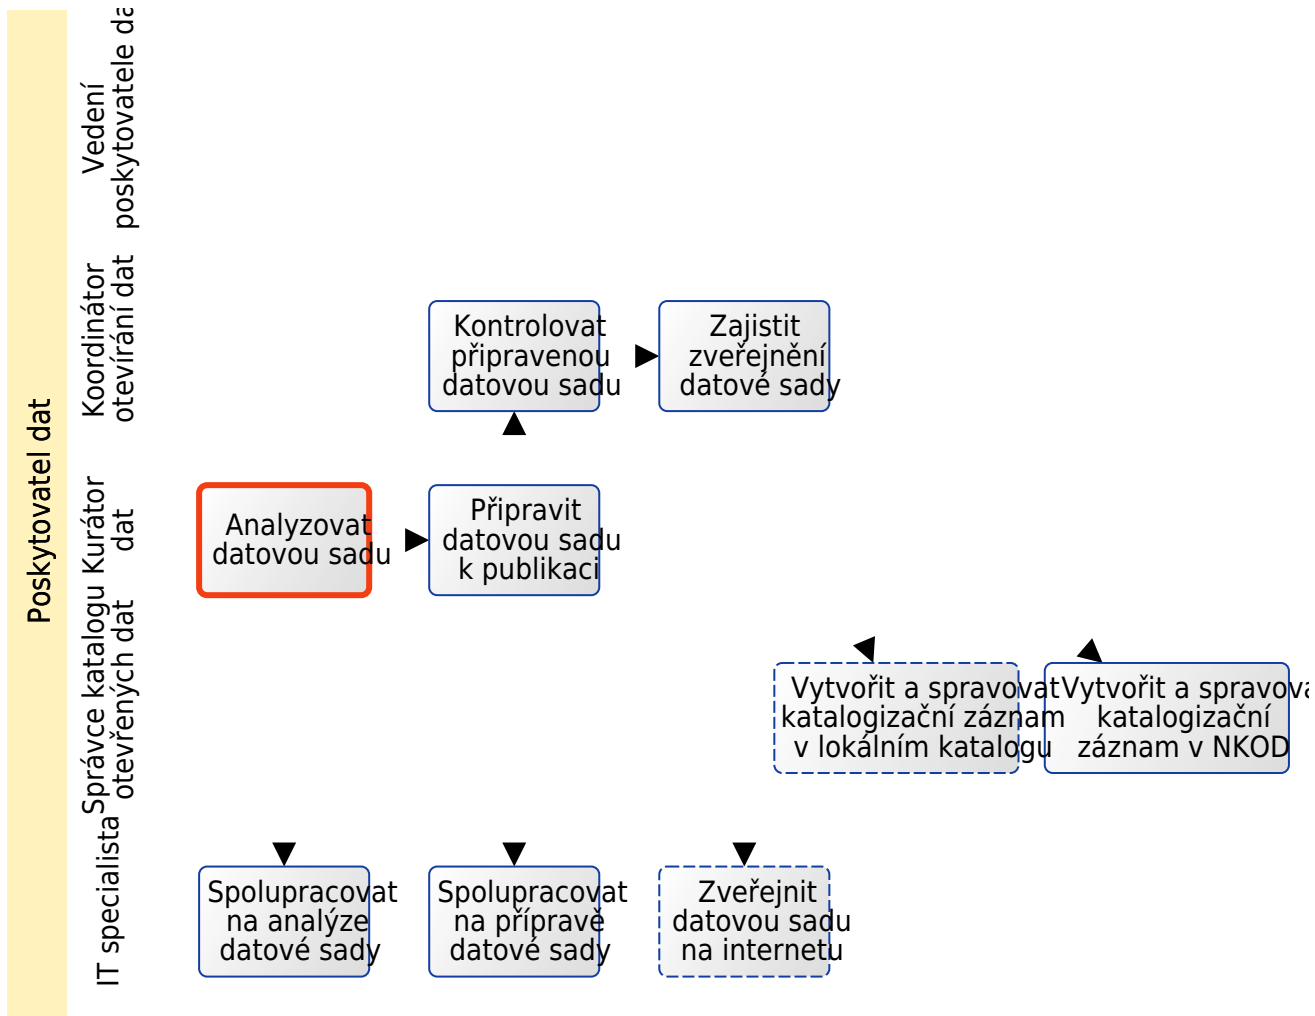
Poskytovatel dat

Vedení poskytovatele da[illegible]

Koordinátor otevírání dat

Kurátor dat

Správce katalogu otevřených dat

IT specialista

Kontrolovat připravenou datovou sadu

Zajistit zveřejnění datové sady

Analyzovat datovou sadu

Připravit datovou sadu k publikaci

Vytvořit a spravovat katalogizační záznam v lokálním katalogu

Vytvořit a spravova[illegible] katalogizační záznam v NKOD

Spolupracovat na analýze datové sady

Spolupracovat na přípravě datové sady

Zveřejnit datovou sadu na internetu